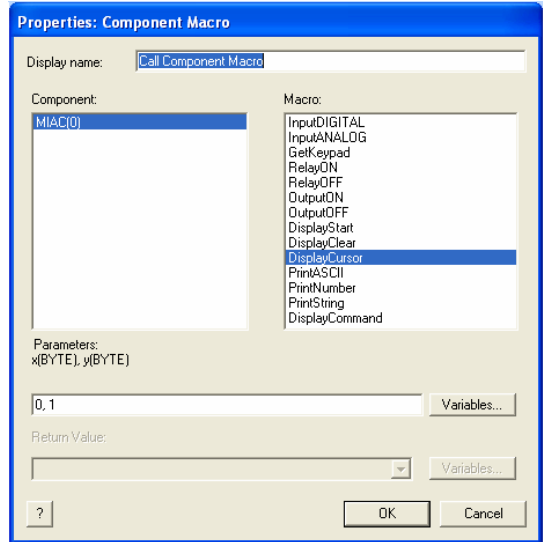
Properties: Component Macro

Display name: Call Component Macro

Component:
MIAC(0)

Macro:
InputDIGITAL
InputANALOG
GetKeypad
RelayON
RelayOFF
OutputON
OutputOFF
DisplayStart
DisplayClear
DisplayCursor
PrintASCII
PrintNumber
PrintString
DisplayCommand

Parameters:
x(BYTE), y(BYTE)

0, 1

Variables...

Return Value:

Variables...

?

OK

Cancel